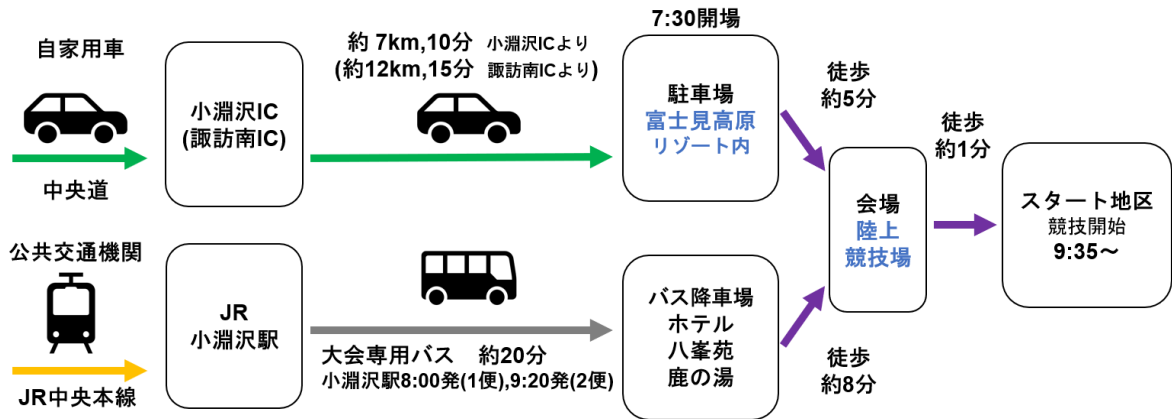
自家用車

中央道

小淵沢IC
(諏訪南IC)

約 7km,10分 小淵沢ICより
(約12km,15分 諏訪南ICより)

7:30開場

駐車場
富士見高原
リゾート内

徒歩
約5分

会場
陸上
競技場

徒歩
約1分

スタート地区
競技開始
9:35～

公共交通機関

JR中央本線

JR
小淵沢駅

大会専用バス 約20分
小淵沢駅8:00発(1便),9:20発(2便)

バス降車場
ホテル
八峯苑
鹿の湯

徒歩
約8分